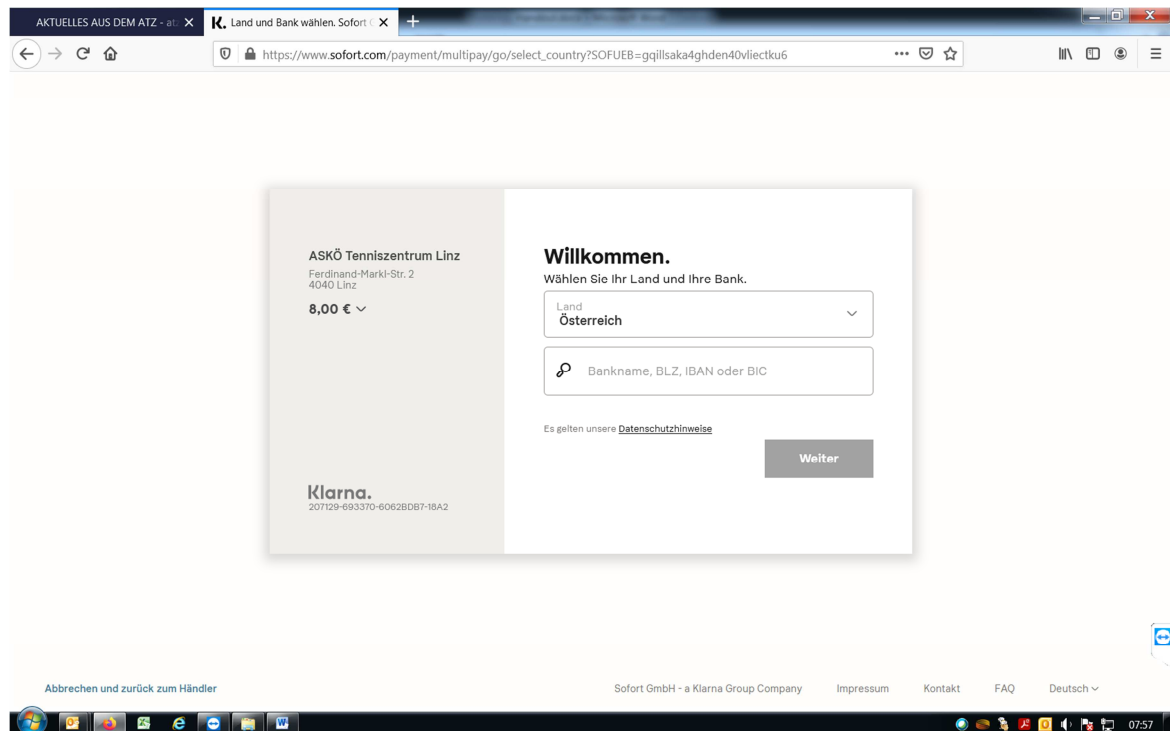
AKTUELLES AUS DEM ATZ - at
Land und Bank wählen. Sofort

https://www.sofort.com/payment/multipay/go/select_country?SOFUEB=gqillsaka4ghden40vliectku6

ASKÖ Tenniszentrum Linz
Ferdinand-Markl-Str. 2
4040 Linz
8,00 €

Klarna.
207129-693370-6062BDB7-18A2

Willkommen.
Wählen Sie Ihr Land und Ihre Bank.

Land
Österreich

Bankname, BLZ, IBAN oder BIC

Es gelten unsere Datenschutzhinweise

Weiter

Abbrechen und zurück zum Händler

Sofort GmbH - a Klarna Group Company Impressum Kontakt FAQ Deutsch

07:57